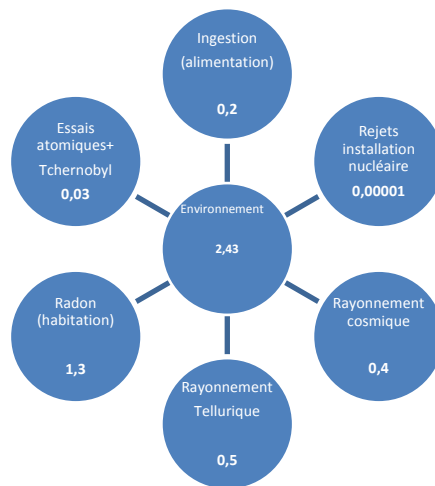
Ingestion
(alimentation)
0,2

Rejets installation nucléaire
0,00001

Rayonnement cosmique
0,4

Rayonnement Tellurique
0,5

Radon (habitation)
1,3

Essais atomiques+ Tchernobyl
0,03

Environnement
2,43